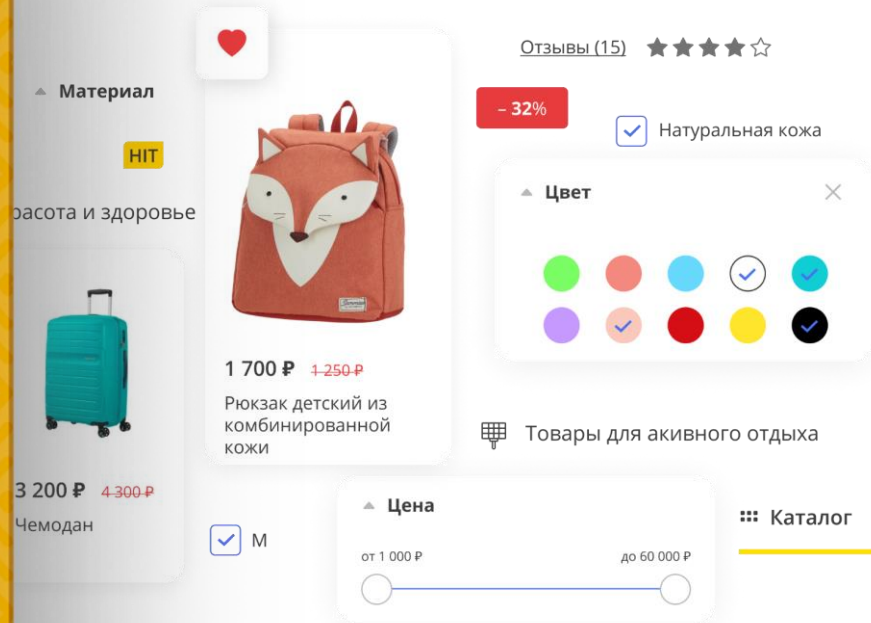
Отзывы (15)

Материал

– 32%

Натуральная кожа

HIT

расота и здоровье

Цвет

1 700 ₽ 1 250 ₽

Рюкзак детский из комбинированной кожи

Товары для акивного отдыха

3 200 ₽ 4 300 ₽

Чемодан

Цена

Каталог

М

от 1 000 ₽

до 60 000 ₽